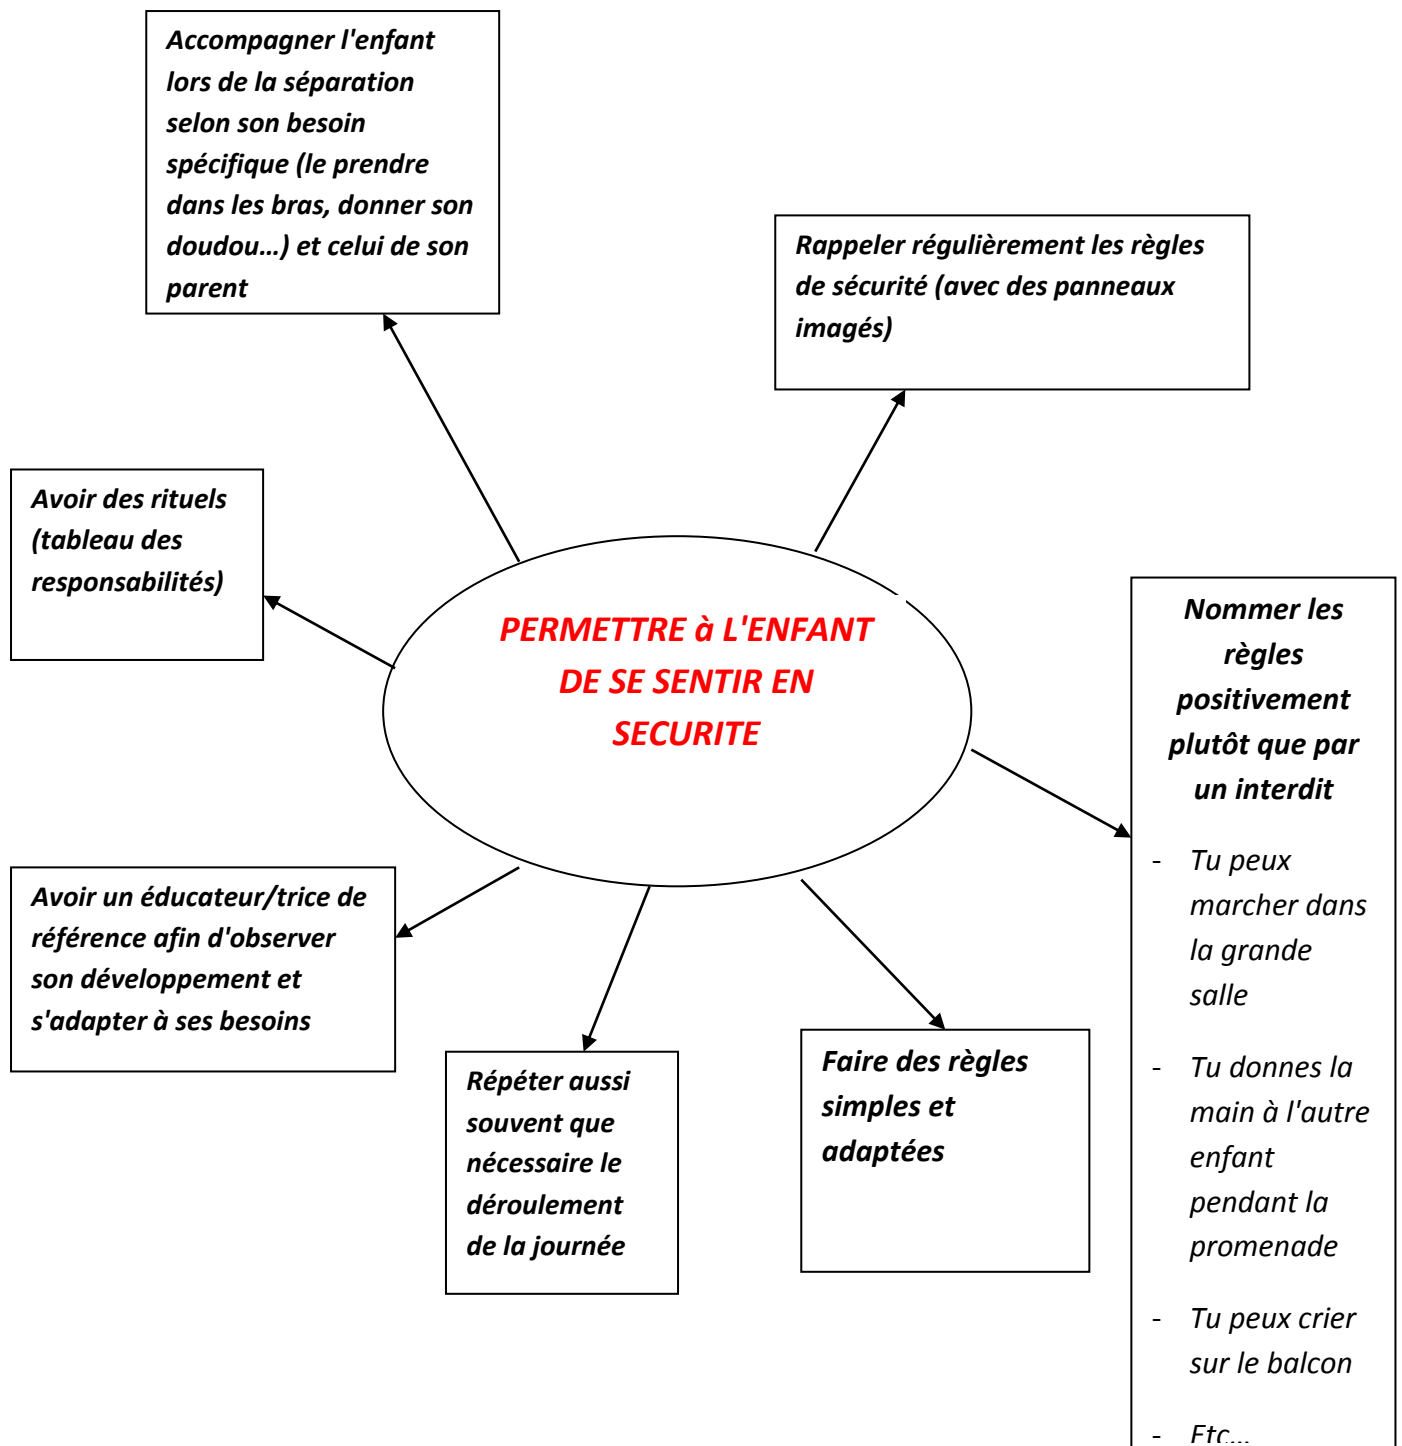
PERMETTRE à L'ENFANT DE SE SENTIR EN SECURITE

Accompagner l'enfant lors de la séparation selon son besoin spécifique (le prendre dans les bras, donner son doudou…) et celui de son parent

Rappeler régulièrement les règles de sécurité (avec des panneaux imagés)

Avoir des rituels (tableau des responsabilités)

Nommer les règles positivement plutôt que par un interdit

- Tu peux marcher dans la grande salle

- Tu donnes la main à l'autre enfant pendant la promenade

- Tu peux crier sur le balcon

- Etc…

Avoir un éducateur/trice de référence afin d'observer son développement et s'adapter à ses besoins

Répéter aussi souvent que nécessaire le déroulement de la journée

Faire des règles simples et adaptées